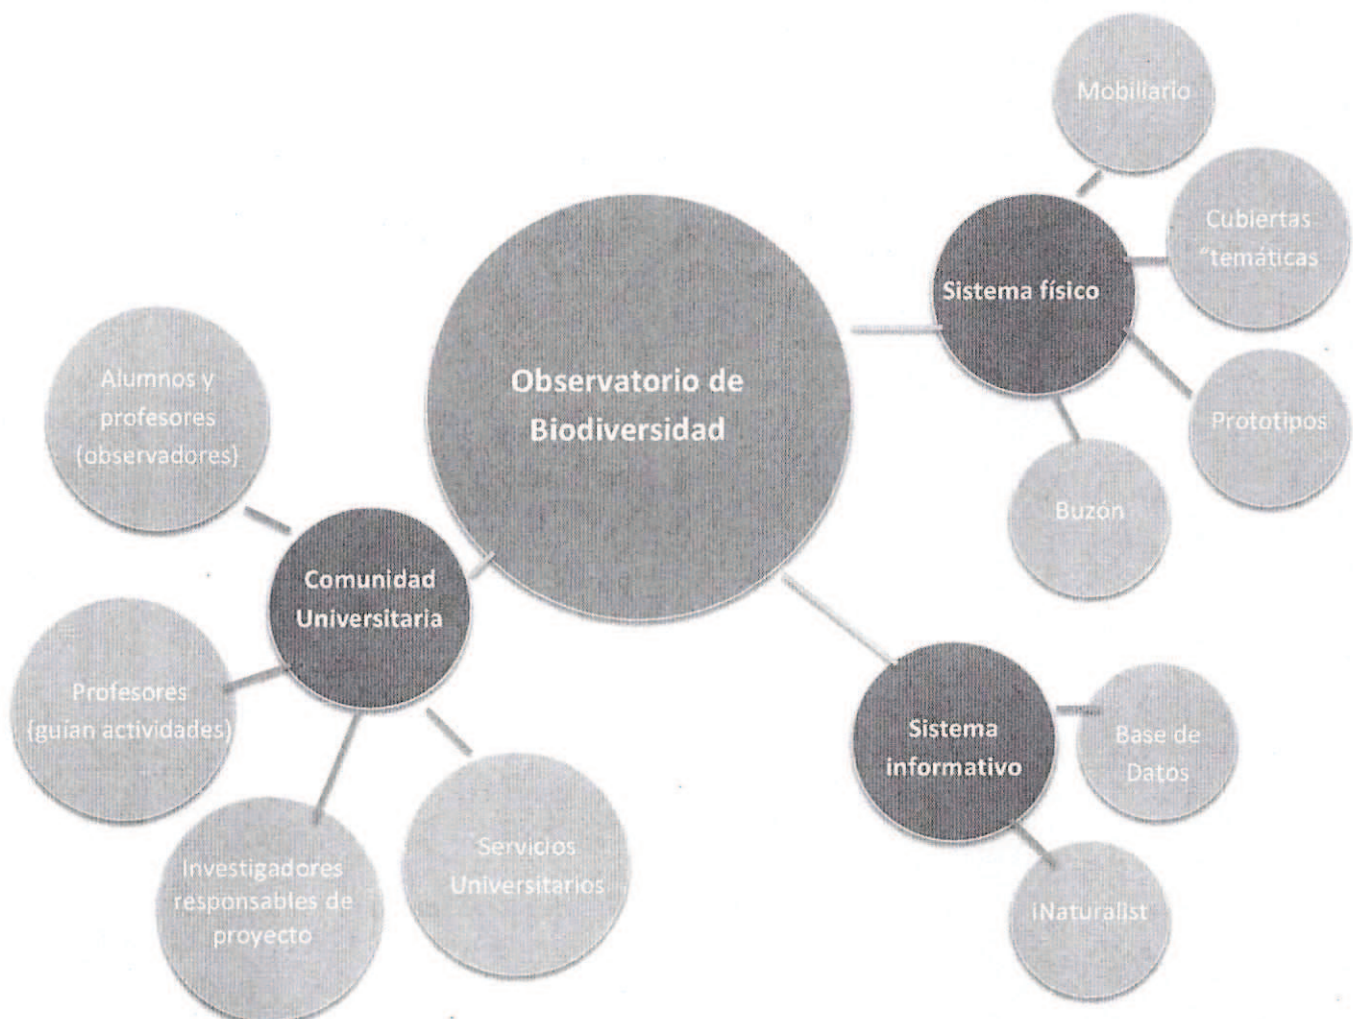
Mobiliario

Cubiertas "temáticas

Sistema físico

Observatorio de Biodiversidad

Alumnos y profesores (observadores)

Prototipos

Buzón

Comunidad Universitaria

Profesores (guian actividades)

Sistema informativo

Base de Datos

Servicios Universitarios

Investigadores responsables de proyecto

iNaturalist